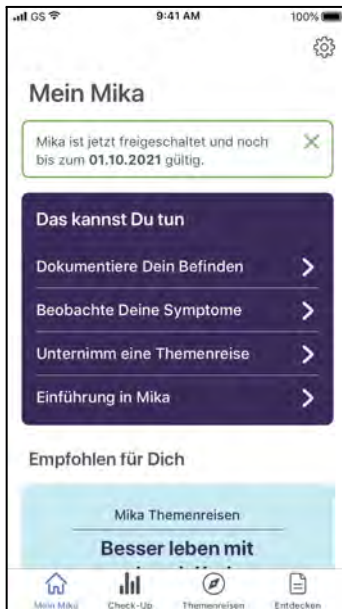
GS 9:41 AM 100%

Mein Mika

Mika ist jetzt freigeschaltet und noch bis zum **01.10.2021** gültig.

Das kannst Du tun

Dokumentiere Dein Befinden

Beobachte Deine Symptome

Unternimm eine Themenreise

Einführung in Mika

Empfohlen für Dich

Mika Themenreisen

Besser leben mit

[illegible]

Mein Mika Check-Up Themenreisen Entdecken